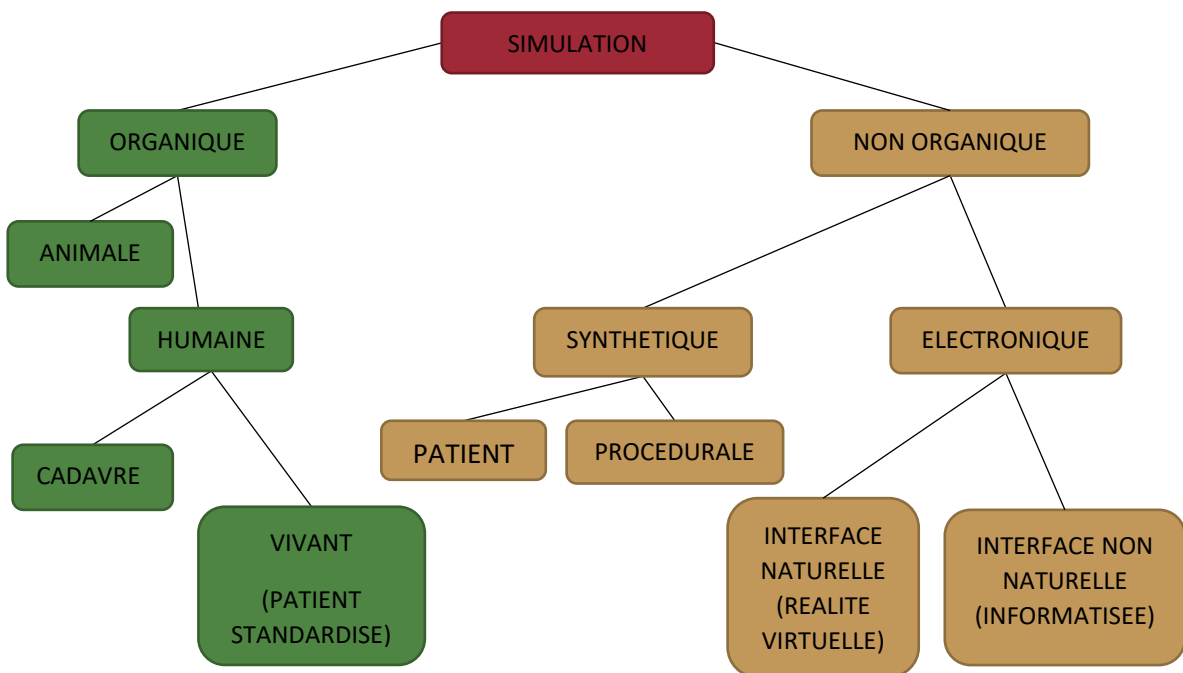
SIMULATION

ORGANIQUE

NON ORGANIQUE

ANIMALE

HUMAINE

SYNTHETIQUE

ELECTRONIQUE

CADAVRE

VIVANT

(PATIENT STANDARDISE)

PATIENT

PROCEDURALE

INTERFACE NATURELLE (REALITE VIRTUELLE)

INTERFACE NON NATURELLE (INFORMATISEE)